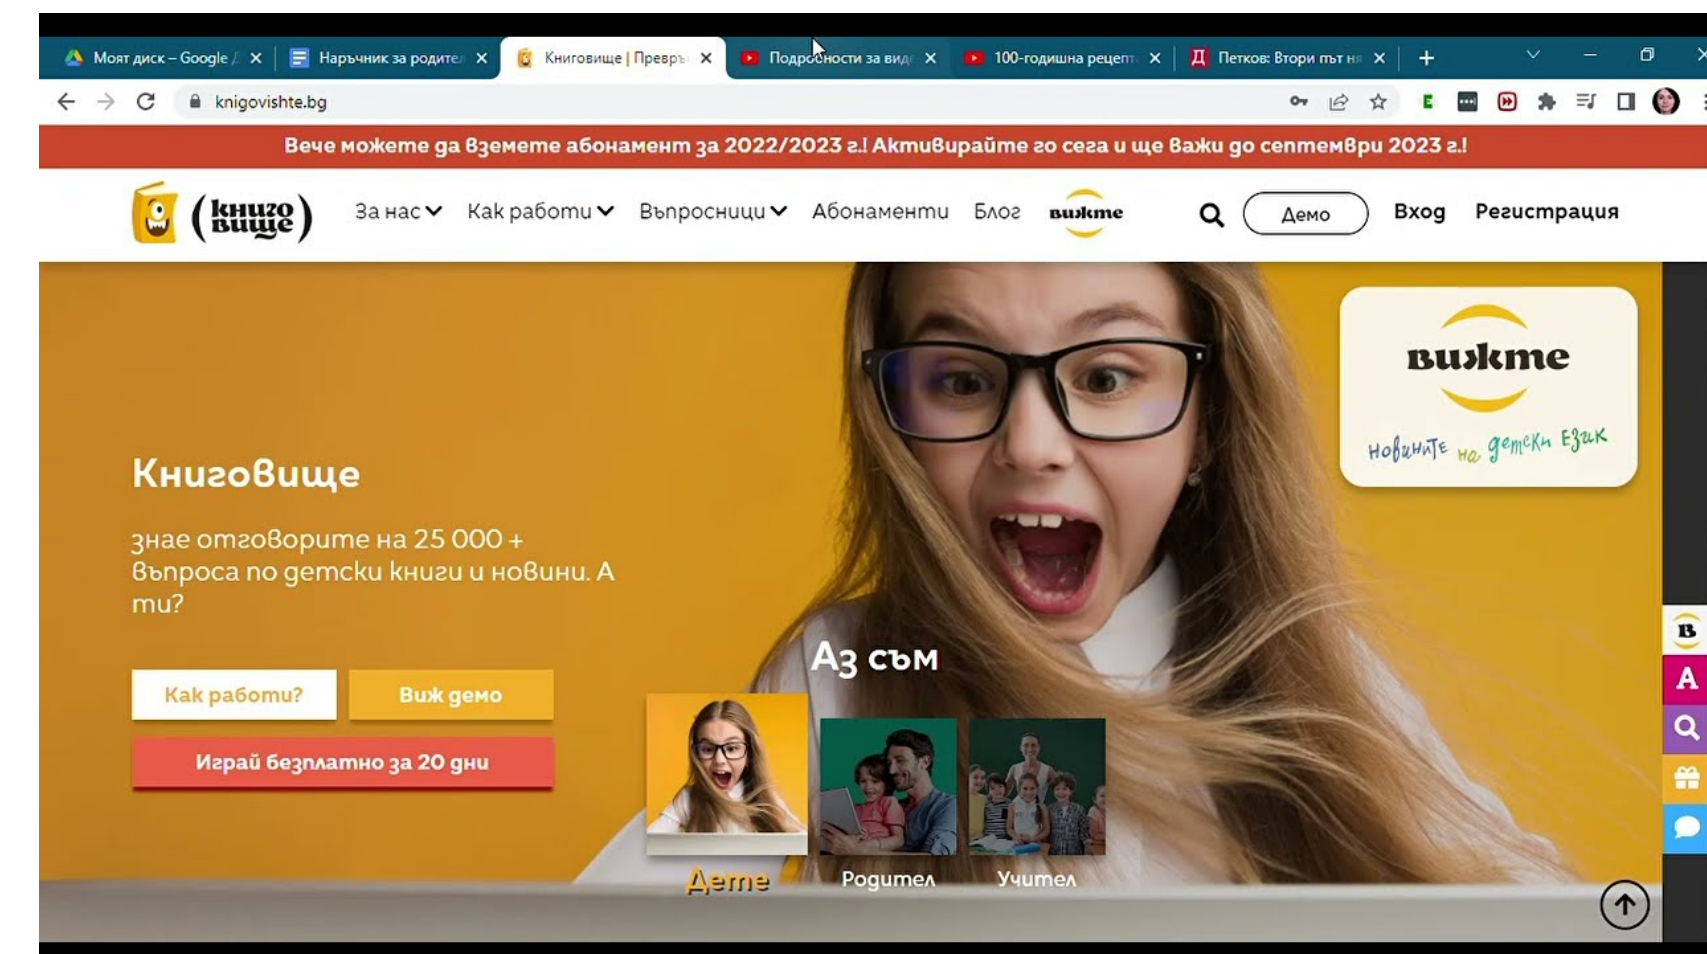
Моят диск – Google
Наръчник за родите
Книговище | Превръ
Подробности за вид
100-годишна рецеп
Петков: Втори път н

knigovishte.bg

Вече можете да вземете абонамент за 2022/2023 г.! Активирайте го сега и ще важи до септември 2023 г.!

(книго вище)
За нас
Как работи
Въпросници
Абонаменти
Блог
вижте
Демо
Вход
Регистрация

вижте
новините на детски език

Книговище

знае отговорите на 25 000 + въпроса по детски книги и новини. А ти?

Как работи?
Виж демо
Играй безплатно за 20 дни

Аз съм

Дете
Родител
Учител

B
A